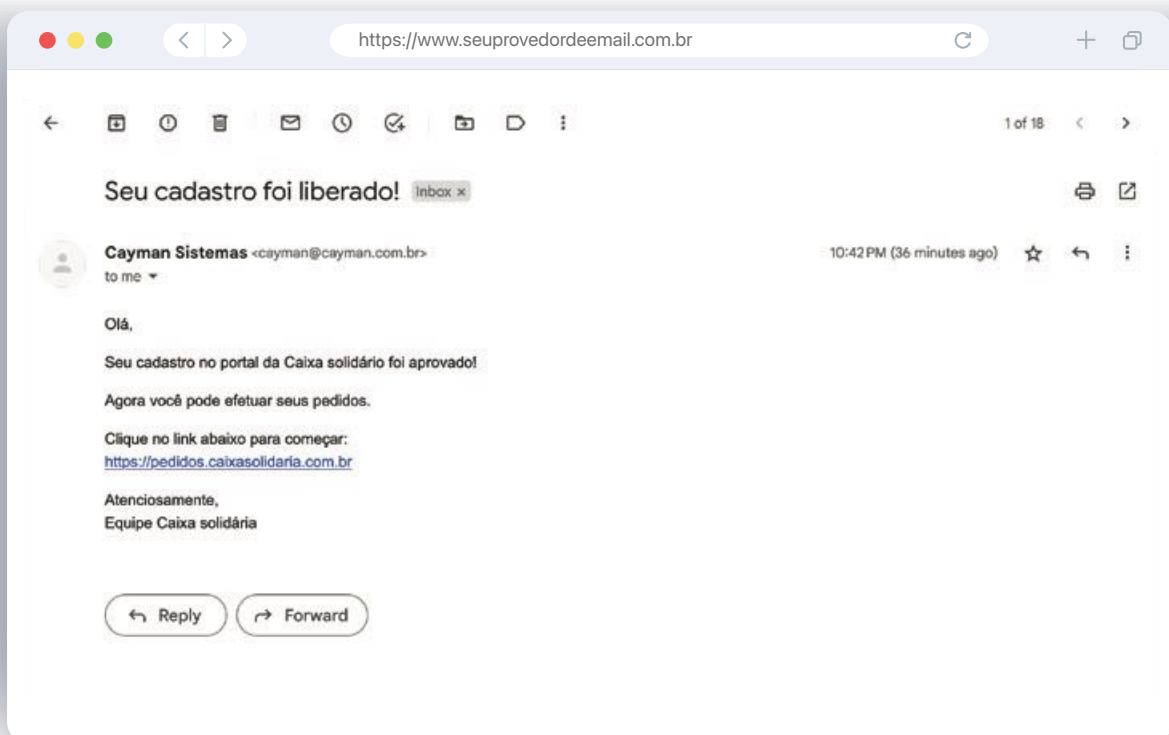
https://www.seuprovedordeemail.com.br

1 of 18

Seu cadastro foi liberado! Inbox ×

Cayman Sistemas <cayman@cayman.com.br>
to me

10:42 PM (36 minutes ago)

Olá,

Seu cadastro no portal da Caixa solidário foi aprovado!

Agora você pode efetuar seus pedidos.

Clique no link abaixo para começar:
https://pedidos.caixasolidaria.com.br

Atenciosamente,
Equipe Caixa solidária

Reply Forward